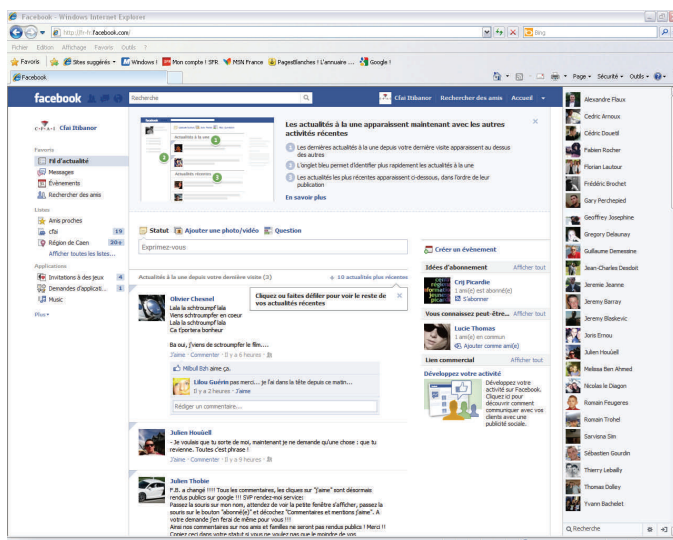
Facebook - Windows Internet Explorer

http://fr-fr.facebook.com/

Bing

Fichier Edition Affichage Favoris Outils ?

Favoris | Sites suggérés | Windows | Mon compte | SFR | MSN France | PagesBlanches | L'annuaire ... | Google |

Facebook

Page Sécurité Outils

facebook | Recherche | Cfai Itibanor | Rechercher des amis | Accueil

Cfai Itibanor

Favoris
Fil d'actualité
Messages
Événements
Rechercher des amis

Listes
Amis proches
cfai 19
Région de Caen 20+
Afficher toutes les listes...

Applications
Invitations à des jeux 4
Demandes d'applicati... 1
Music

Plus

Les actualités à la une apparaissent maintenant avec les autres activités récentes

1 Les dernières actualités à la une depuis votre dernière visite apparaissent au-dessus des autres
2 L'onglet bleu permet d'identifier plus rapidement les actualités à la une
3 Les actualités les plus récentes apparaissent ci-dessous, dans l'ordre de leur publication

En savoir plus

Statut | Ajouter une photo/vidéo | Question

Exprimez-vous

Actualités à la une depuis votre dernière visite (2) | 10 actualités plus récentes

Cliquez ou faites défiler pour voir le reste de vos actualités récentes

Olivier Chesnel
Lala la schtroumpf lala
Viens schtroumpfer en coeur
Lala la schtroumpf lala
Ce f;perle;e bonheur

Ba oui, j'viens de schtroumpfer le film....
J'aime · Commenter · Il y a 6 heures ·

Milbull Bzh aime ça.
Lilou Guérin pas merci... je fai dans la tête depuis ce matin...
Il y a 2 heures · J'aime
Rédiger un commentaire...

Julien Houöell
- Je voulais que tu sorte de moi, maintenant je ne demande qu'une chose : que tu revienne. Toutes c'est phrase !
J'aime · Commenter · Il y a 9 heures ·

Julien Thobie
F.B. a changé !!!!! Tous les commentaires, les cliques sur "j'aime" sont désormais rendus publics sur google !!! SVP rendez-moi service:
Passez la souris sur mon nom, attendez de voir la petite fenêtre s'afficher, passez la souris sur le bouton "abonné(e)" et décochez "Commentaires et mentions J'aime". A votre demande j'en ferai de même pour vous !!!
Ainsi nos commentaires sur nos amis et familles ne seront pas rendus publics ! Merci !!
Copiez ceci dans votre statut si vous ne voulez pas que le monde de vos

Créer un évènement

Idées d'abonnement | Afficher tout
Crij Picardie
1 ami(e) est abonné(e)
S'abonner

Vous connaissez peut-être... | Afficher tout
Lucie Thomas
1 ami(e) en commun
Ajouter comme ami(e)

Lien commercial | Afficher tout
Développez votre activité
Développez votre activité sur Facebook. Cliquez ici pour découvrir comment communiquer avec vos clients avec une publicité sociale.

Alexandre Flaux
Cedric Arnoux
Cédric Douetil
Fabien Rocher
Florian Lautour
Frédéric Brochet
Gary Perchepied
Geoffrey Josephine
Gregory Delaunay
Guillaume Demessine
Jean-Charles Desdoit
Jeremie Jeanne
Jeremy Barray
Jeremy Bleskevic
Joris Ernou
Julien Houöell
Melissa Ben Ahmed
Nicolas le Diagon
Romain Feugeres
Romain Trohel
Sarviona Sim
Sébastien Gourdin
Thierry Lebailly
Thomas Dolley
Yvann Bachelet

Recherche